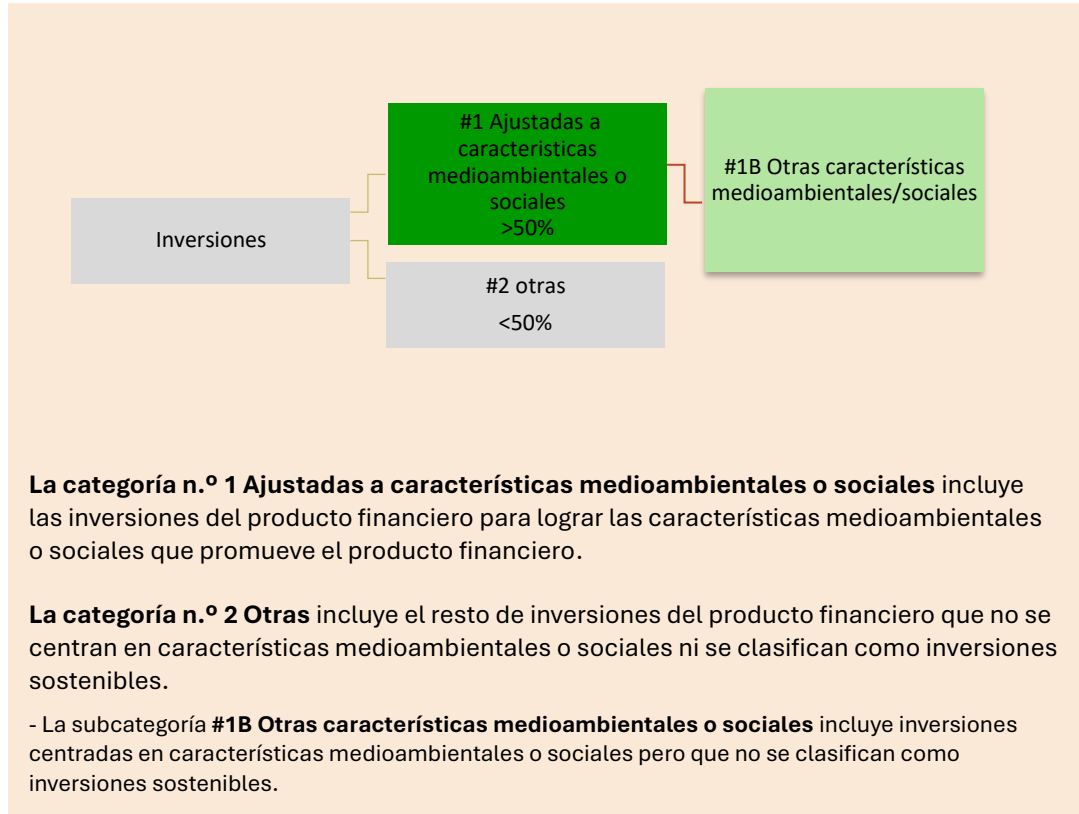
Inversiones

#1 Ajustadas a caracteristicas medioambientales o sociales
>50%

#1B Otras características medioambientales/sociales

#2 otras
<50%

**La categoría n.º 1 Ajustadas a características medioambientales o sociales** incluye las inversiones del producto financiero para lograr las características medioambientales o sociales que promueve el producto financiero.

**La categoría n.º 2 Otras** incluye el resto de inversiones del producto financiero que no se centran en características medioambientales o sociales ni se clasifican como inversiones sostenibles.

- La subcategoría **#1B Otras características medioambientales o sociales** incluye inversiones centradas en características medioambientales o sociales pero que no se clasifican como inversiones sostenibles.